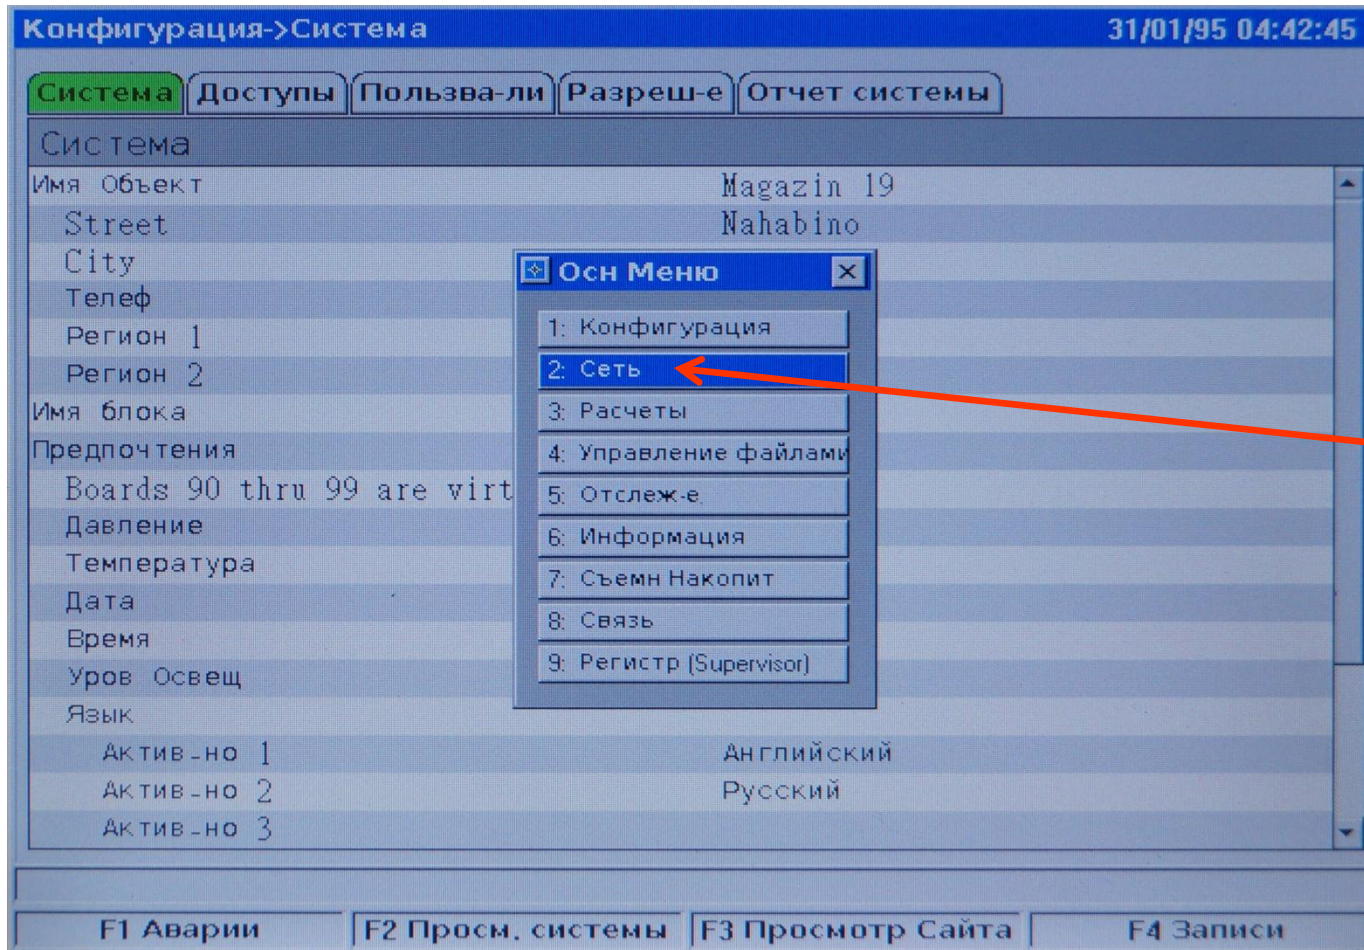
Конфигурация->Система 31/01/95 04:42:45

Система | Доступы | Пользва-ли | Разреш-е | Отчет системы

Система

Имя Объект Magazin 19
Street Nahabino
City
Телеф
Регион 1
Регион 2
Имя блока
Предпочтения
Boards 90 thru 99 are virt
Давление
Температура
Дата
Время
Уров Освещ
Язык
Актив-но 1 Английский
Актив-но 2 Русский
Актив-но 3

Осн Меню
1: Конфигурация
2: Сеть
3: Расчеты
4: Управление файлами
5: Отслеж-е
6: Информация
7: Съемн Накопит
8: Связь
9: Регистр (Supervisor)

F1 Аварии | F2 Просм. системы | F3 Просмотр Сайта | F4 Записи